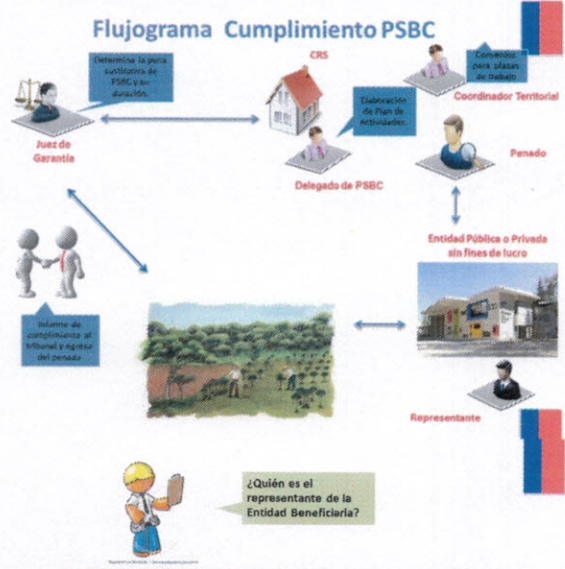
Flujograma Cumplimiento PSBC

Determina la pena sustitutiva de PSBC y su duración.

Juez de Garantía

CRS

Elaboración de Plan de Actividades

Delegado de PSBC

Convenios para plazas de trabajo

Coordinador Territorial

Penado

Entidad Pública o Privada sin fines de lucro

Informe de cumplimiento al tribunal y egreso del penado

Representante

¿Quién es el representante de la Entidad Beneficiaria?

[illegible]